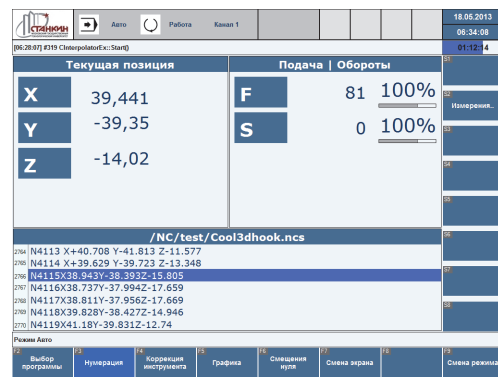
СТАНКИН

Авто

Работа

Канал 1

18.05.2013

06:34:08

01:12:34

[06:28:07] #319 CInterpolatorEx::Start()

Текущая позиция

X 39,441

Y -39,35

Z -14,02

Подача | Обороты

F 81 100%

S 0 100%

S1

S2 Измерения...

S3

S4

S5

S6

S7

S8

/NC/test/Cool3dhook.ncs

2764 N4113 X+40.708 Y-41.813 Z-11.577
2765 N4114 X+39.629 Y-39.723 Z-13.348
2766 N4115X38.943Y-38.393Z-15.805
2767 N4116X38.737Y-37.994Z-17.659
2768 N4117X38.811Y-37.956Z-17.669
2769 N4118X39.828Y-38.427Z-14.946
2770 N4119X41.18Y-39.831Z-12.74

Режим Авто

F2 Выбор программы

F3 Нумерация

F4 Коррекция инструмента

F5 Графика

F6 Смещения нуля

F7 Смена экрана

F8

F9 Смена режима